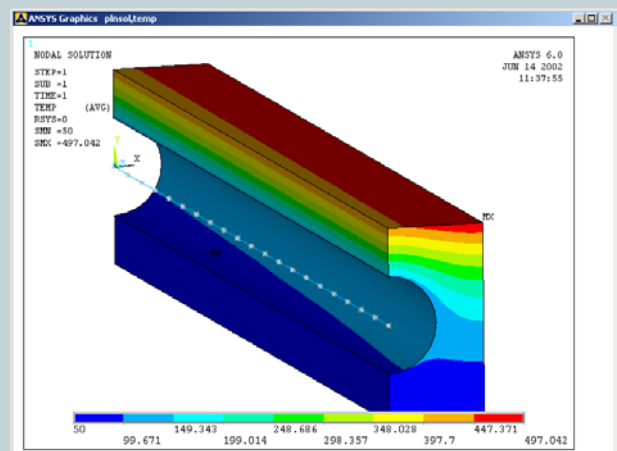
ANSYS Graphics plnsol,temp

1

NODAL SOLUTION

STEP=1
SUB =1
TIME=1
TEMP (AVG)
RSYS=0
SMN =50
SMX =497.042

ANSYS 6.0
JUN 14 2002
11:37:55

Y
Z X

MX

MN

50
99.671
149.343
199.014
248.686
298.357
348.028
397.7
447.371
497.042